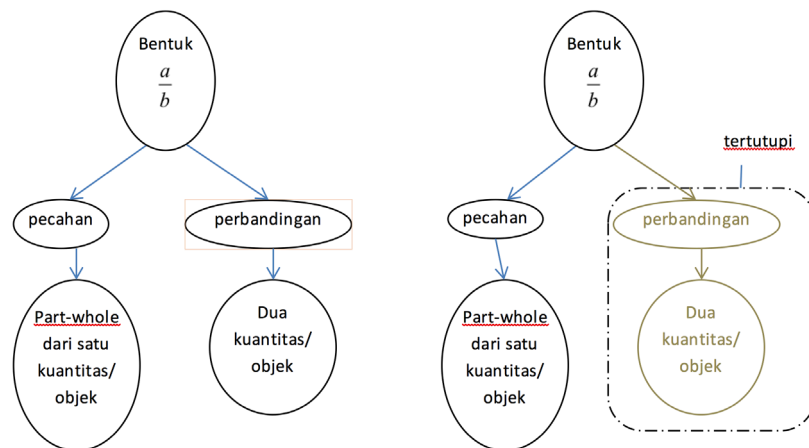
Bentuk
$\frac{a}{b}$

pecahan

perbandingan

Part-whole dari satu kuantitas/ objek

Dua kuantitas/ objek

Bentuk
$\frac{a}{b}$

tertutupi

pecahan

perbandingan

Part-whole dari satu kuantitas/ objek

Dua kuantitas/ objek